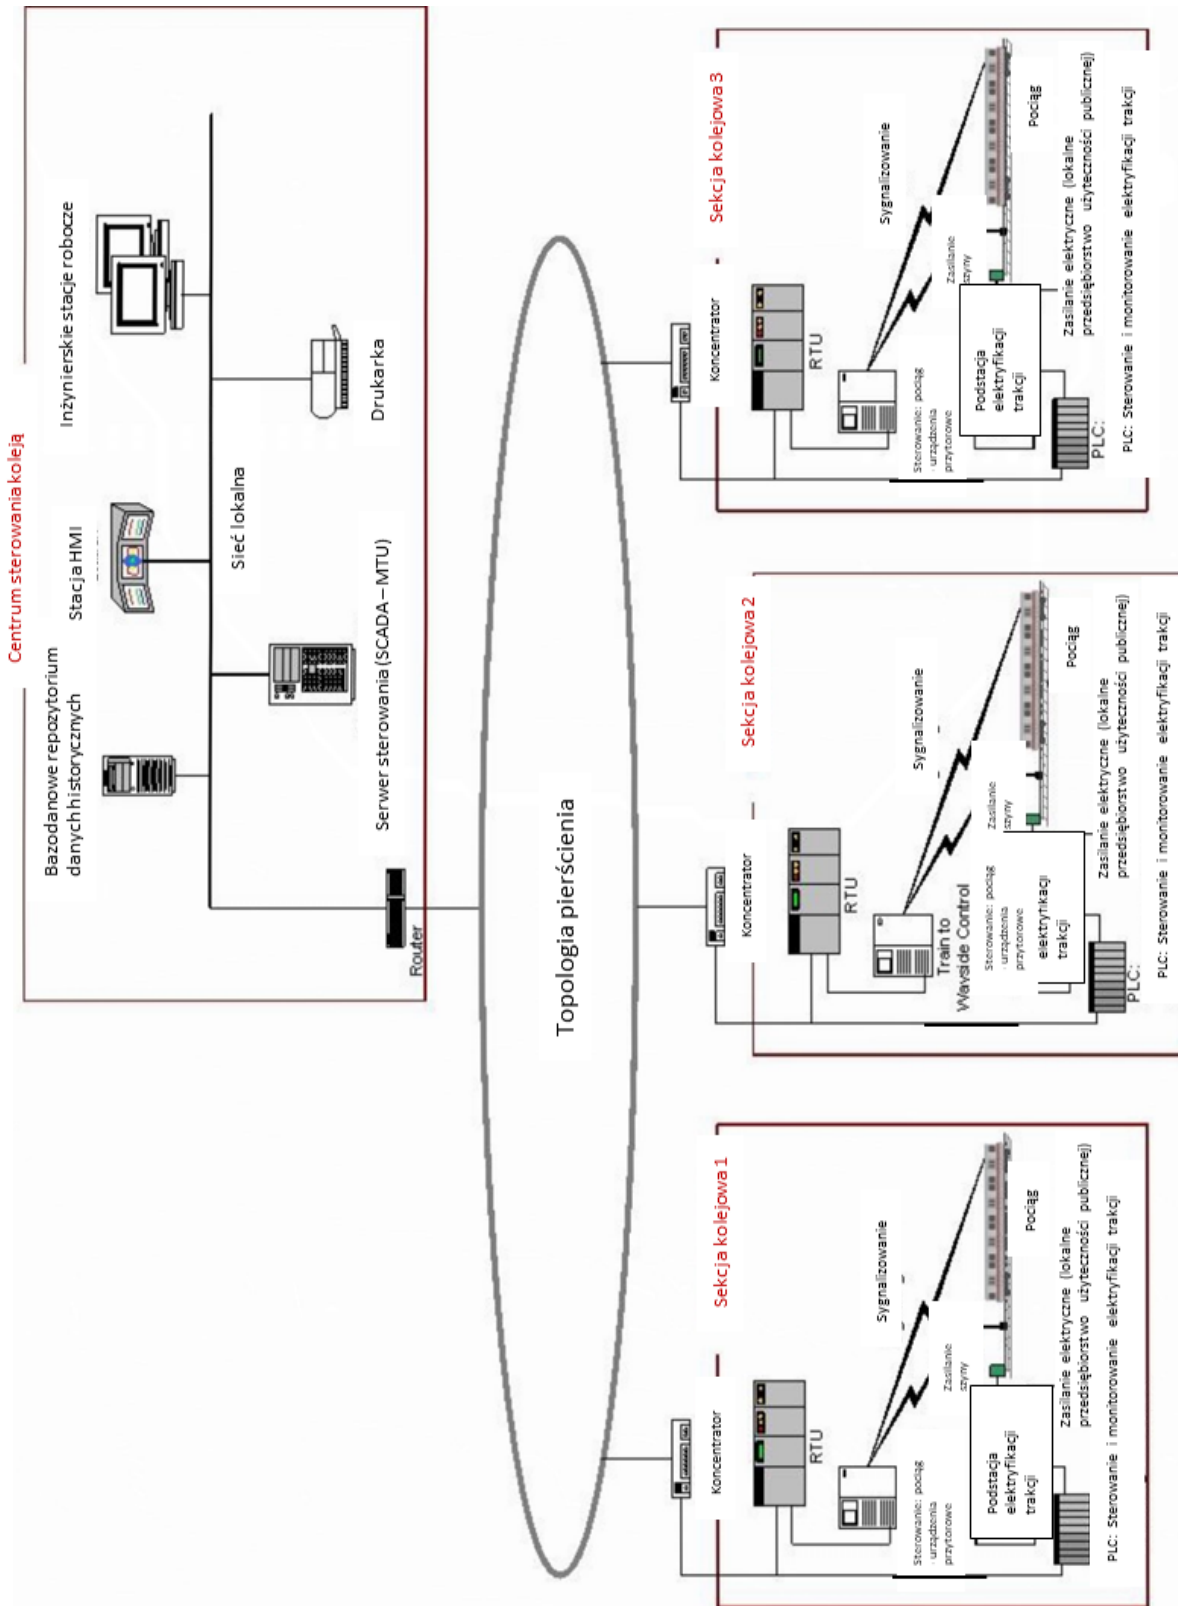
Centrum sterowania koleją

Bazodanowe repozytorium danych historycznych

Stacja HMI

Inżynierskie stacje robocze

Sieć lokalna

Serwer sterowania (SCADA – MTU)

Drukarka

Router

Topologia pierścienia

Sekcja kolejowa 3

Koncentrator

RTU

Sygnalizowanie

Pociąg

Zasilanie szyny

Podstacja elektryfikacji trakcji

Sterowanie: pociąg - urządzenia przytorowe

Zasilanie elektryczne (lokalne przedsiębiorstwo użyteczności publicznej)

PLC:

PLC: Sterowanie i monitorowanie elektryfikacji trakcji

Sekcja kolejowa 2

Koncentrator

RTU

Sygnalizowanie

Pociąg

Zasilanie szyny

Train to Wayside Control

Sterowanie: pociąg - urządzenia przytorowe

elektryfikacji trakcji

Zasilanie elektryczne (lokalne przedsiębiorstwo użyteczności publicznej)

PLC:

PLC: Sterowanie i monitorowanie elektryfikacji trakcji

Sekcja kolejowa 1

Koncentrator

RTU

Sygnalizowanie

Pociąg

Zasilanie szyny

Podstacja elektryfikacji trakcji

Sterowanie: pociąg - urządzenia przytorowe

Zasilanie elektryczne (lokalne przedsiębiorstwo użyteczności publicznej)

PLC: Sterowanie i monitorowanie elektryfikacji trakcji